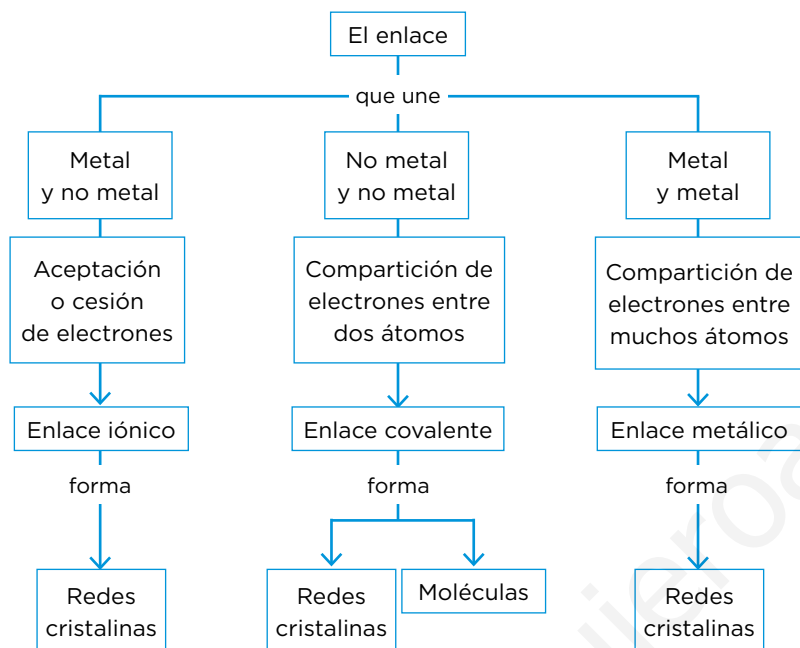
El enlace

que une

Metal y no metal

No metal y no metal

Metal y metal

Aceptación o cesión de electrones

Compartición de electrones entre dos átomos

Compartición de electrones entre muchos átomos

Enlace iónico

Enlace covalente

Enlace metálico

forma

forma

forma

Redes cristalinas

Redes cristalinas

Moléculas

Redes cristalinas